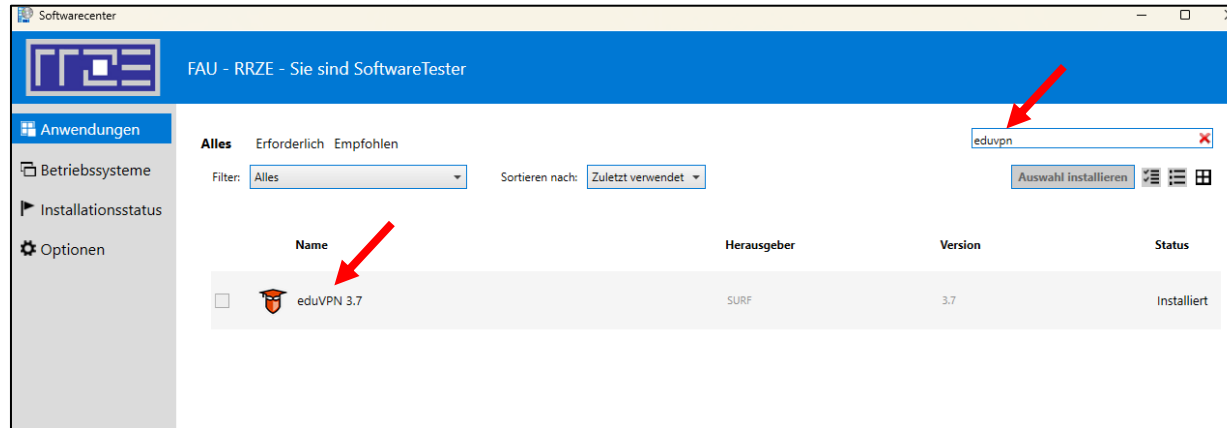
Softwarecenter

FAU - RRZE - Sie sind SoftwareTester

Anwendungen
Betriebssysteme
Installationsstatus
Optionen

Alles Erforderlich Empfohlen

eduvpn

Filter: Alles

Sortieren nach: Zuletzt verwendet

Auswahl installieren

| Name | Herausgeber | Version | Status |
|---|---|---|---|
| eduVPN 3.7 | SURF | 3.7 | Installiert |